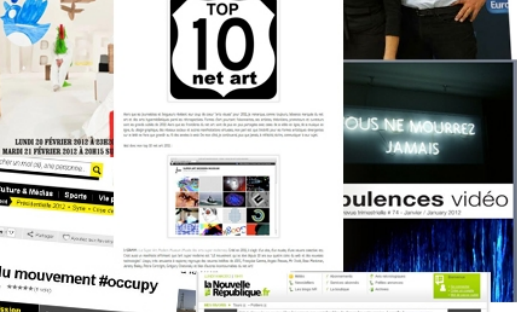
TOP
10
net art

LUNDI 20 FÉVRIER 2012 À 20H3
MARDI 21 FÉVRIER 2012 À 20H15 SU

rcher un mot clé, une personne...

ture & Médias | Sports | Vie p

Présidentielle 2012 • Syrie • Crise é

Partager

u mouvement #occupy

OUS NE MOURREZ
JAMAIS

oulences vidéo

Janvier / January 2012

la Nouvelle République.fr